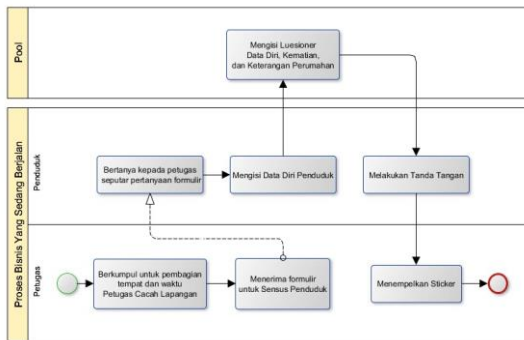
Pool

Mengisi Luesioner Data Diri, Kematian, dan Keterangan Perumahan

Proses Bisnis Yang Sedang Berjalan

Penduduk

Bertanya kepada petugas seputar pertanyaan formulir

Mengisi Data Diri Penduduk

Melakukan Tanda Tangan

Petugas

Berkumpul untuk pembagian tempat dan waktu Petugas Cacah Lapangan

Menerima formulir untuk Sensus Penduduk

Menempelkan Sticker